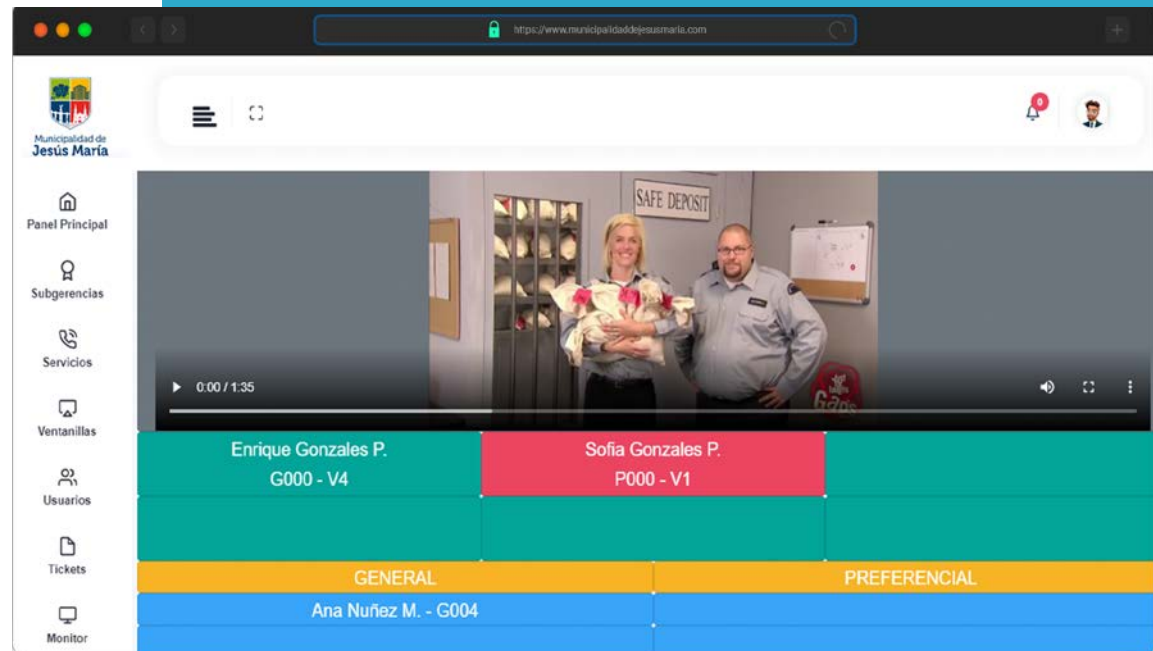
https://www.municipalidaddejesusmaria.com

Municipalidad de
Jesús María

0

Panel Principal

Subgerencias

Servicios

Ventanillas

Usuarios

Tickets

Monitor

SAFE DEPOSIT

0:00 / 1:35

| Enrique Gonzales P. G000 - V4 | Sofia Gonzales P. P000 - V1 | |
|---|---|---|
| | | |

| GENERAL | PREFERENCIAL |
|---|---|
| Ana Nuñez M. - G004 | |
| | |